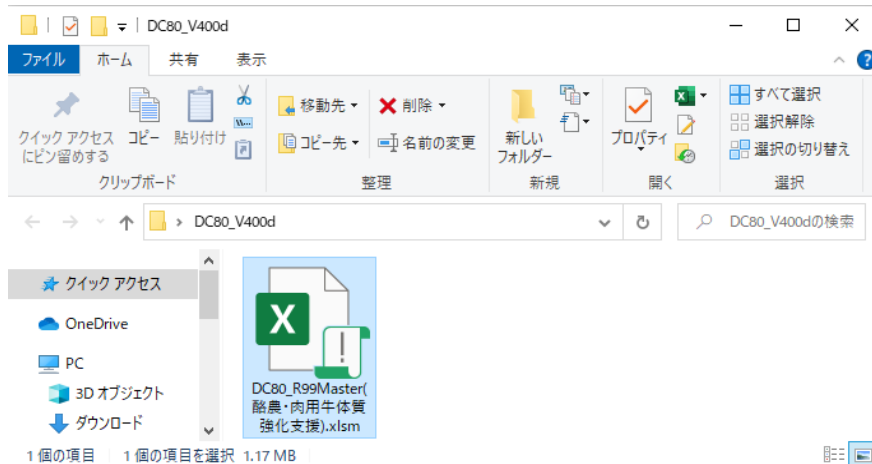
DC80_V400d

ファイル ホーム 共有 表示

クイック アクセスにピン留めする コピー 貼り付け
クリップボード

移動先 削除
コピー先 名前の変更
整理

新しいフォルダー
新規

プロパティ
開く

すべて選択
選択解除
選択の切り替え
選択

DC80_V400d
DC80_V400dの検索

クイック アクセス
OneDrive
PC
3D オブジェクト
ダウンロード

X

DC80_R99Master(酪農・肉用牛体質強化支援).xlsm

1 個の項目 1 個の項目を選択 1.17 MB